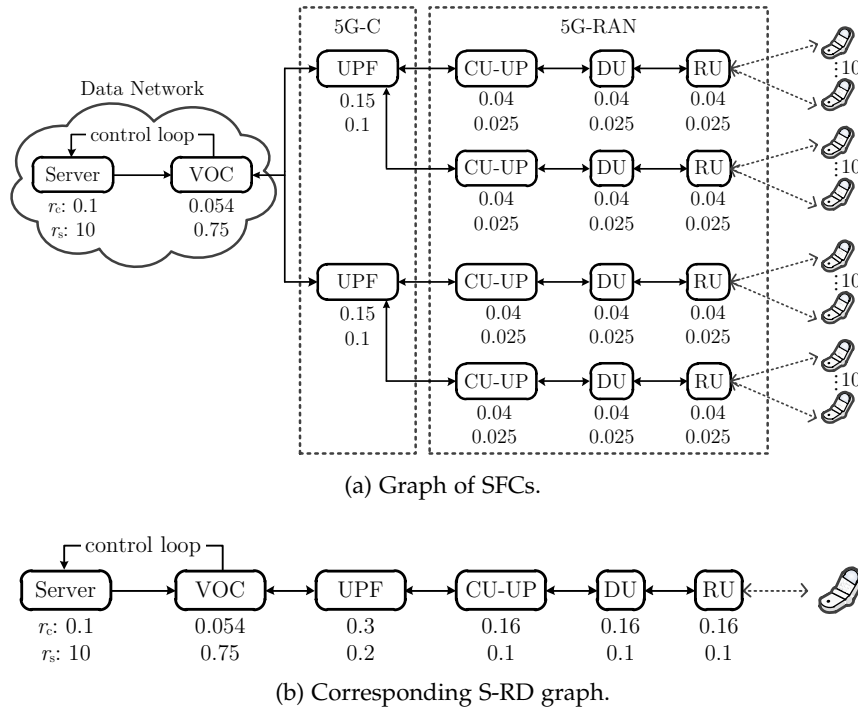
5G-C

5G-RAN

Data Network

control loop

Server

$r_c$: 0.1
$r_s$: 10

VOC
0.054
0.75

UPF
0.15
0.1

CU-UP
0.04
0.025

DU
0.04
0.025

RU
0.04
0.025

10

CU-UP
0.04
0.025

DU
0.04
0.025

RU
0.04
0.025

10

UPF
0.15
0.1

CU-UP
0.04
0.025

DU
0.04
0.025

RU
0.04
0.025

10

CU-UP
0.04
0.025

DU
0.04
0.025

RU
0.04
0.025

10

(a) Graph of SFCs.

control loop

| Server | VOC | UPF | CU-UP | DU | RU |
|---|---|---|---|---|---|
| $r_c$: 0.1 | 0.054 | 0.3 | 0.16 | 0.16 | 0.16 |
| $r_s$: 10 | 0.75 | 0.2 | 0.1 | 0.1 | 0.1 |

(b) Corresponding S-RD graph.